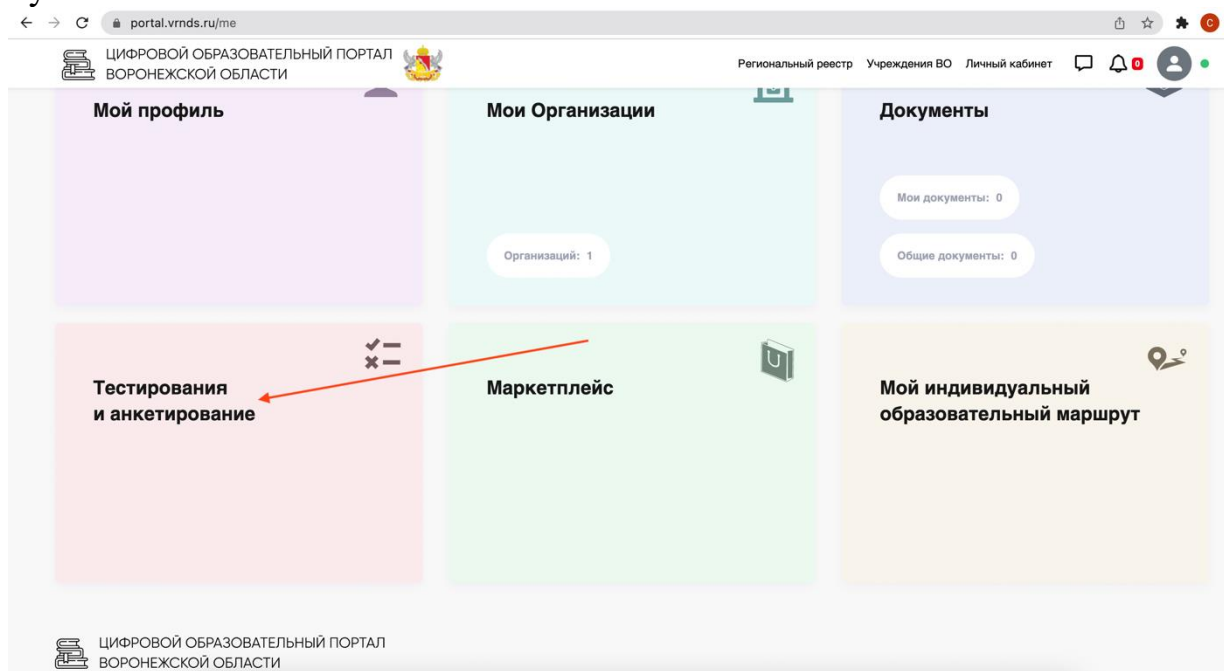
portal.vrnds.ru/me

ЦИФРОВОЙ ОБРАЗОВАТЕЛЬНЫЙ ПОРТАЛ ВОРОНЕЖСКОЙ ОБЛАСТИ

Региональный реестр Учреждения ВО Личный кабинет

0

Мой профиль

Мои Организации

Организаций: 1

Документы

Мои документы: 0

Общие документы: 0

Тестирования и анкетирование

Маркетплейс

Мой индивидуальный образовательный маршрут

ЦИФРОВОЙ ОБРАЗОВАТЕЛЬНЫЙ ПОРТАЛ ВОРОНЕЖСКОЙ ОБЛАСТИ